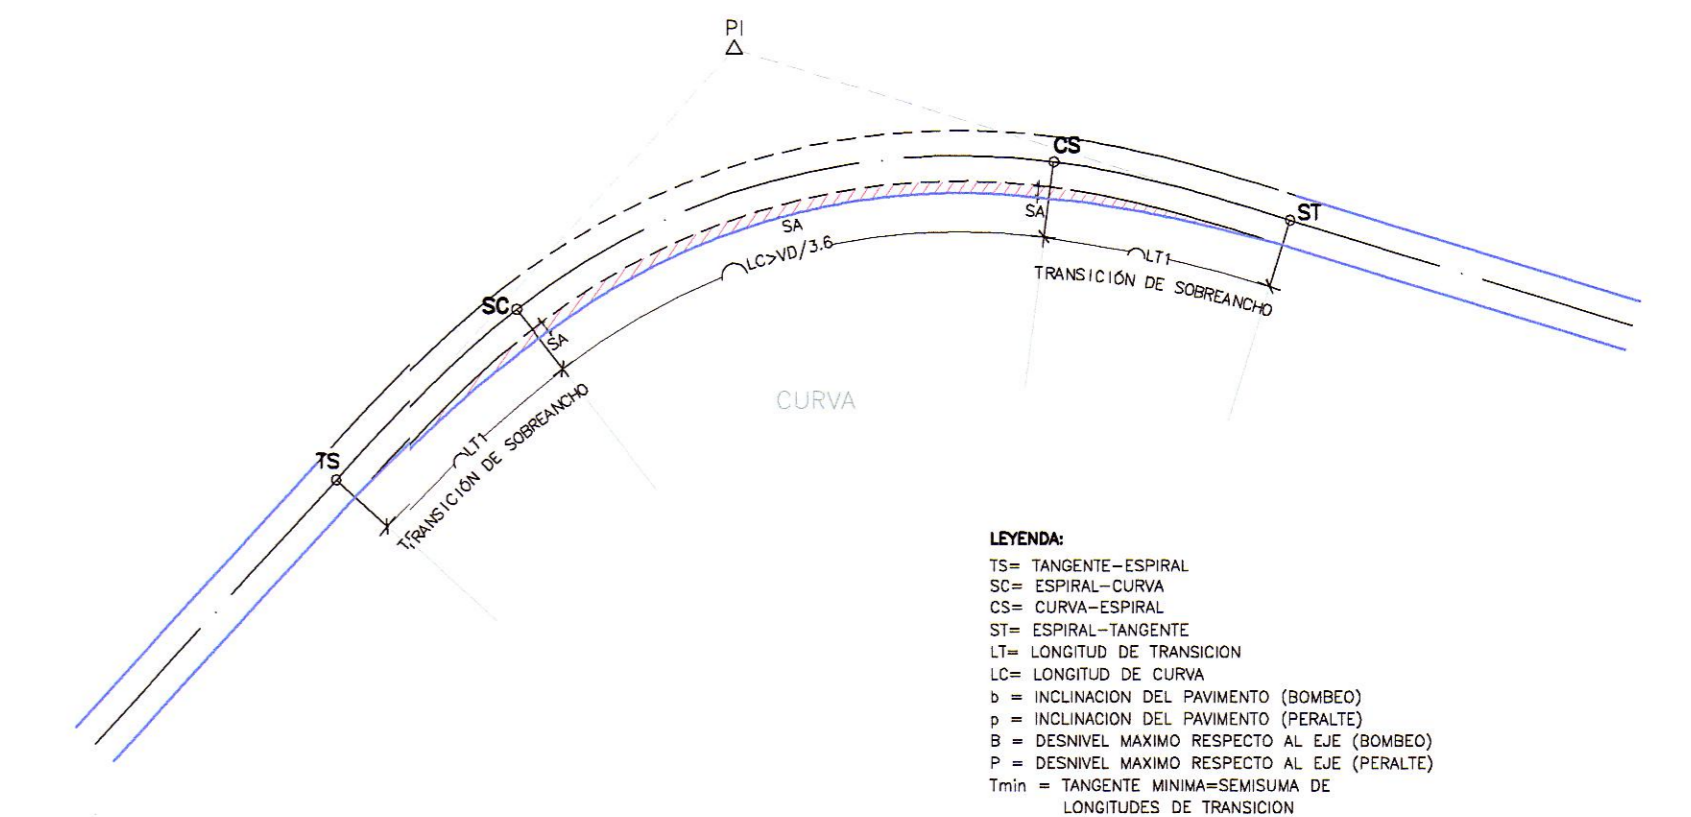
PI

CS

ST

SA

SA

LT1

TRANSICIÓN DE SOBREANCHO

LC>VD/3.6

SC

SA

CURVA

TS

LT1

TRANSICIÓN DE SOBREANCHO

LEYENDA:
TS= TANGENTE–ESPIRAL
SC= ESPIRAL–CURVA
CS= CURVA–ESPIRAL
ST= ESPIRAL–TANGENTE
LT= LONGITUD DE TRANSICION
LC= LONGITUD DE CURVA
b = INCLINACION DEL PAVIMENTO (BOMBEO)
p = INCLINACION DEL PAVIMENTO (PERALTE)
B = DESNIVEL MAXIMO RESPECTO AL EJE (BOMBEO)
P = DESNIVEL MAXIMO RESPECTO AL EJE (PERALTE)
Tmin = TANGENTE MINIMA=SEMISUMA DE LONGITUDES DE TRANSICION